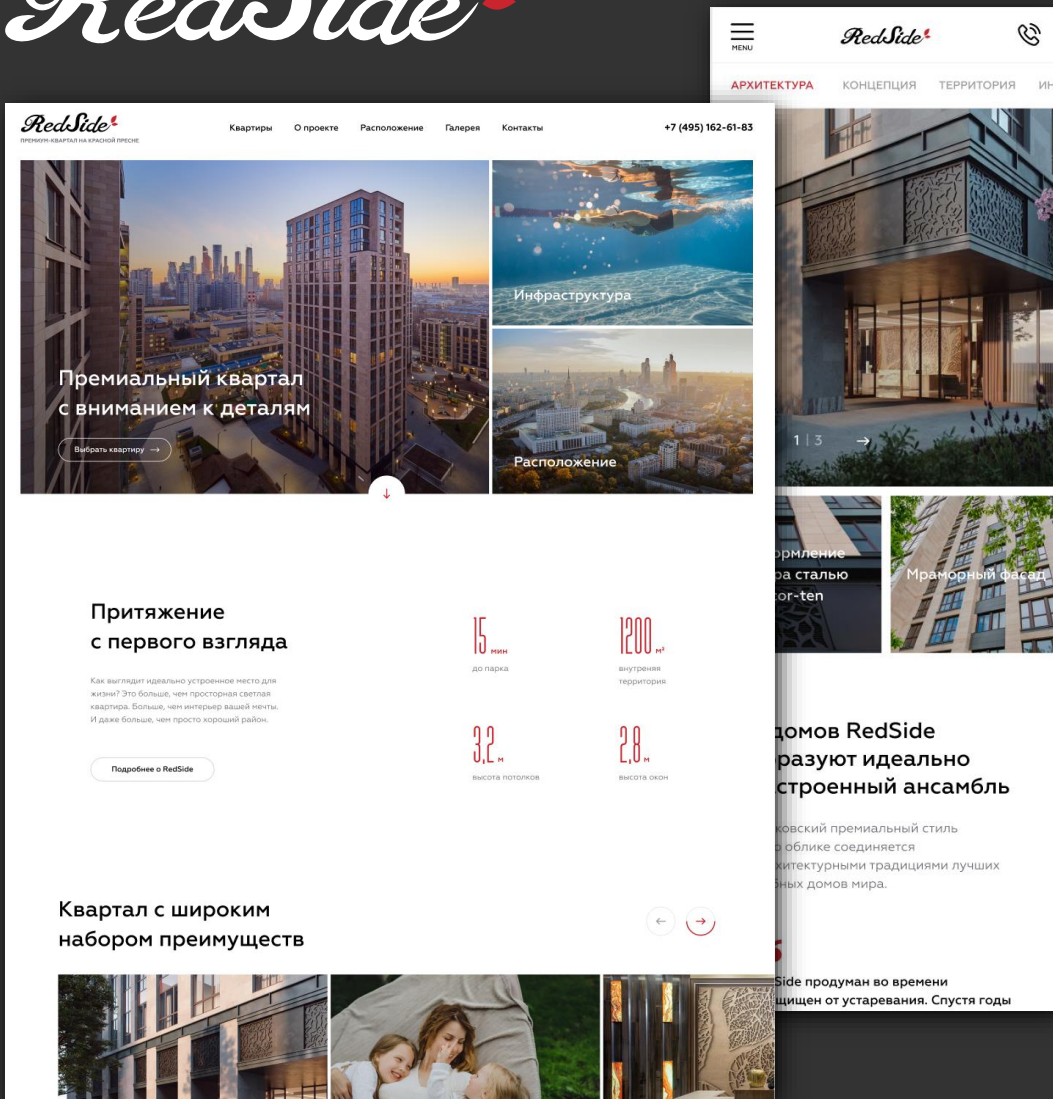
RedSide

MENU
RedSide

АРХИТЕКТУРА КОНЦЕПЦИЯ ТЕРРИТОРИЯ ИН

1 | 3

ормление
ра сталью
cor-ten

Мраморный фасад

домов RedSide
разуют идеально
строенный ансамбль

ковский премиальный стиль
облике соединяется
хитектурными традициями лучших
ных домов мира.

Side продуман во времени
щищен от устаревания. Спустя годы

RedSide
ПРЕМИУМ-КВАРТАЛ НА КРАСНОЙ ПРЕСНЕ

Квартиры О проекте Расположение Галерея Контакты +7 (495) 162-61-83

Премиальный квартал
с вниманием к деталям

Выбрать квартиру →

Инфраструктура

Расположение

Притяжение
с первого взгляда

Как выглядит идеально устроенное место для жизни? Это больше, чем просторная светлая квартира. Больше, чем интерьер вашей мечты. И даже больше, чем просто хороший район.

Подробнее о RedSide

15 мин
до парка

1200 м²
внутреняя территория

3,2 м
высота потолков

2,8 м
высота окон

Квартал с широким
набором преимуществ